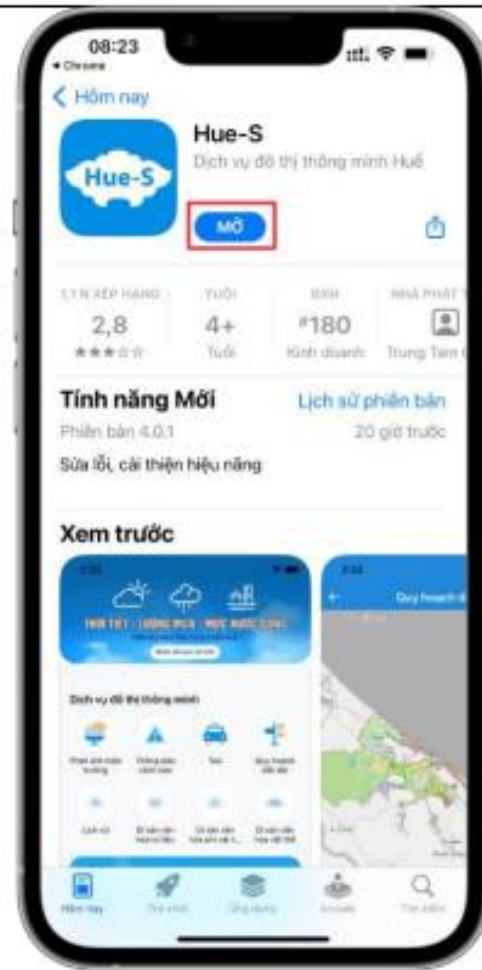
08:23
◂ Chrome

< Hôm nay

Hue-S

Hue-S
Dịch vụ đô thị thông minh Huế

MỞ

1,1 N XẾP HẠNG
2,8
★★★☆☆

TUỔI
4+
Tuổi

XẾP
#180
Kinh doanh

NHÀ PHÁT T
Trung Tâm

Tính năng Mới
Lịch sử phiên bản
Phiên bản 4.0.1
20 giờ trước
Sửa lỗi, cải thiện hiệu năng

Xem trước

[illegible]

Dịch vụ đô thị thông minh

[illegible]

Quy hoạch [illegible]

Hôm nay
Trò chơi
Ứng dụng
Arcade
Tìm kiếm